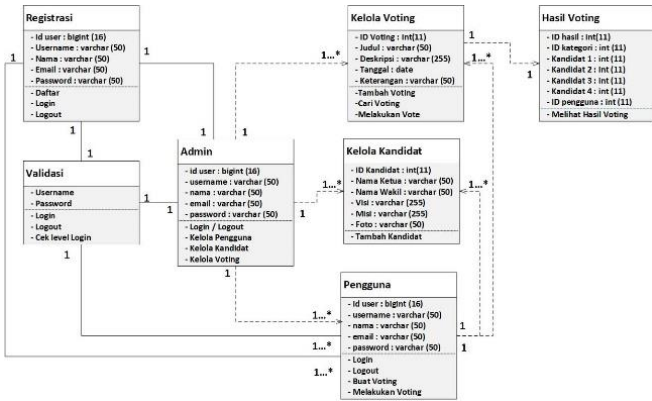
Registrasi
- Id user : bigint (16)
- Username : varchar (50)
- Nama : varchar (50)
- Email : varchar (50)
- Password : varchar (50)
- Daftar
- Login
- Logout

Kelola Voting
- ID Voting : int(11)
- Judul : varchar (50)
- Deskripsi : varchar (255)
- Tanggal : date
- Keterangan : varchar (50)
-Tambah Voting
-Cari Voting
-Melakukan Vote

Hasil Voting
- ID hasil : int(11)
- ID kategori : int (11)
- Kandidat 1 : int (11)
- Kandidat 2 : int (11)
- Kandidat 3 : int (11)
- Kandidat 4 : int (11)
- ID pengguna : int (11)
- Melihat Hasil Voting

Validasi
- Username
- Password
- Login
- Logout
- Cek level Login

Admin
- id user : bigint (16)
- username : varchar (50)
- nama : varchar (50)
- email : varchar (50)
- password : varchar (50)
- Login / Logout
- Kelola Pengguna
- Kelola Kandidat
- Kelola Voting

Kelola Kandidat
- ID Kandidat : int(11)
- Nama Ketua : varchar (50)
- Nama Wakil : varchar (50)
- Visi : varchar (255)
- Misi : varchar (255)
- Foto : varchar (50)
- Tambah Kandidat

Pengguna
- Id user : bigint (16)
- username : varchar (50)
- nama : varchar (50)
- email : varchar (50)
- password : varchar (50)
- Login
- Logout
- Buat Voting
- Melakukan Voting

1 1 1 1...* 1 1...* 1 1 1 1 1 1 1 1...* 1 1...* 1 1...* 1 1...* 1 1...* 1